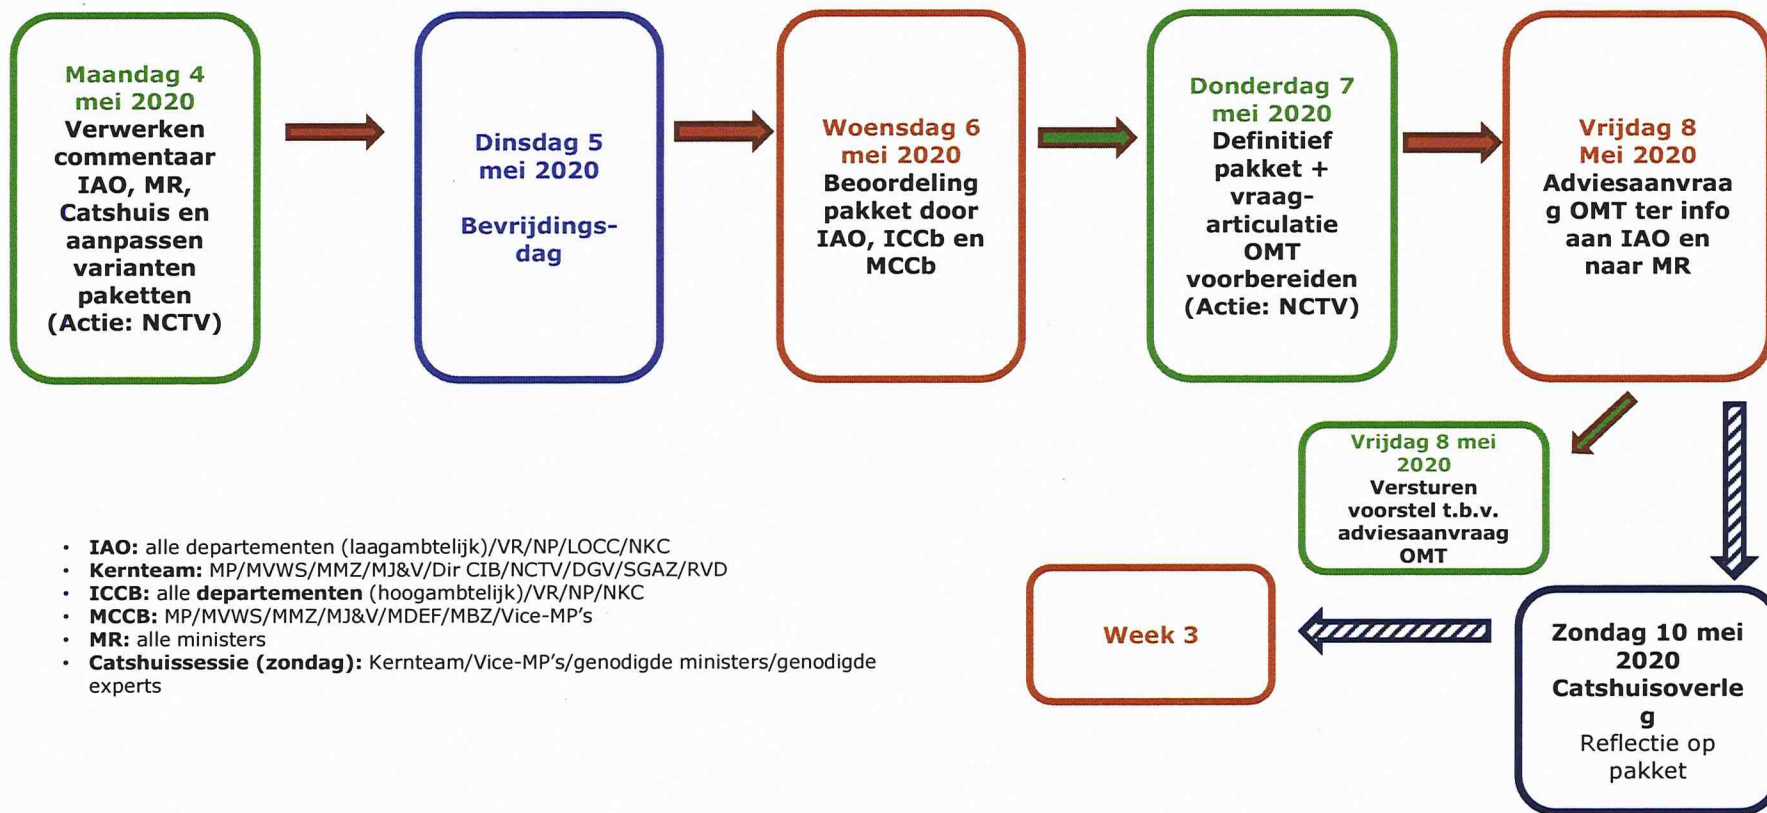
Maandag 4 mei 2020
Verwerken commentaar IAO, MR, Catshuis en aanpassen varianten paketten (Actie: NCTV)

Dinsdag 5 mei 2020

Bevrijdingsdag

Woensdag 6 mei 2020
Beoordeling pakket door IAO, ICCb en MCCb

Donderdag 7 mei 2020
Definitief pakket + vraagarticulatie OMT voorbereiden (Actie: NCTV)

Vrijdag 8 Mei 2020
Adviesaanvraag OMT ter info aan IAO en naar MR

Vrijdag 8 mei 2020
Versturen voorstel t.b.v. adviesaanvraag OMT

Week 3

Zondag 10 mei 2020
Catshuisoverleg
Reflectie op pakket

- **IAO:** alle departementen (laagambtelijk)/VR/NP/LOCC/NKC
- **Kernteam:** MP/MVWS/MMZ/MJ&V/Dir CIB/NCTV/DGV/SGAZ/RVD
- **ICCB:** alle **departementen** (hoogambtelijk)/VR/NP/NKC
- **MCCB:** MP/MVWS/MMZ/MJ&V/MDEF/MBZ/Vice-MP's
- **MR:** alle ministers
- **Catshuissessie (zondag):** Kernteam/Vice-MP's/genodigde ministers/genodigde experts